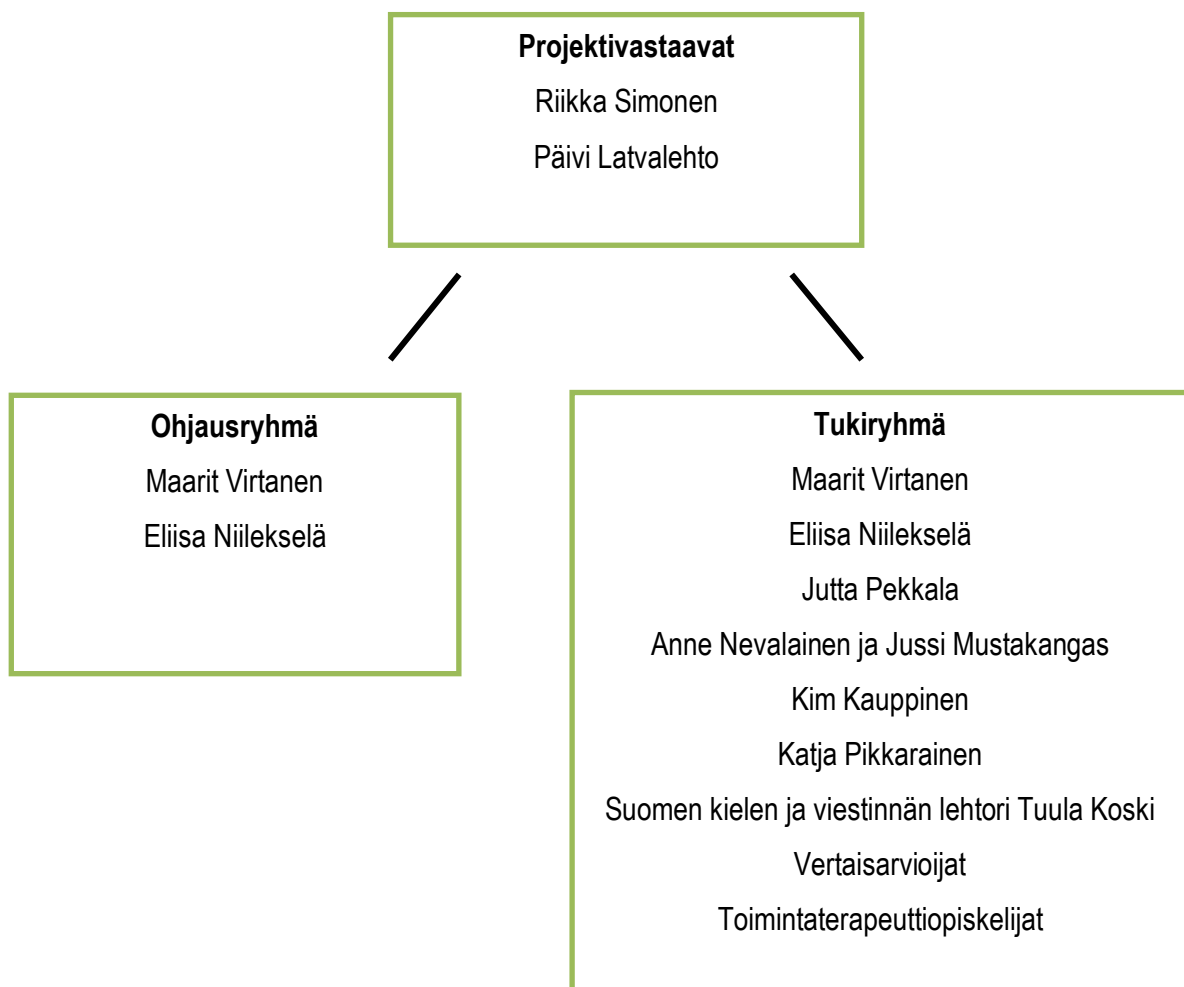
**Projektivastaavat**
Riikka Simonen
Päivi Latvalehto

**Ohjausryhmä**
Maarit Virtanen
Eliisa Niilekselä

**Tukiryhmä**
Maarit Virtanen
Eliisa Niilekselä
Jutta Pekkala
Anne Nevalainen ja Jussi Mustakangas
Kim Kauppinen
Katja Pikkarainen
Suomen kielen ja viestinnän lehtori Tuula Koski
Vertaisarvioijat
Toimintaterapeuttiopiskelijat